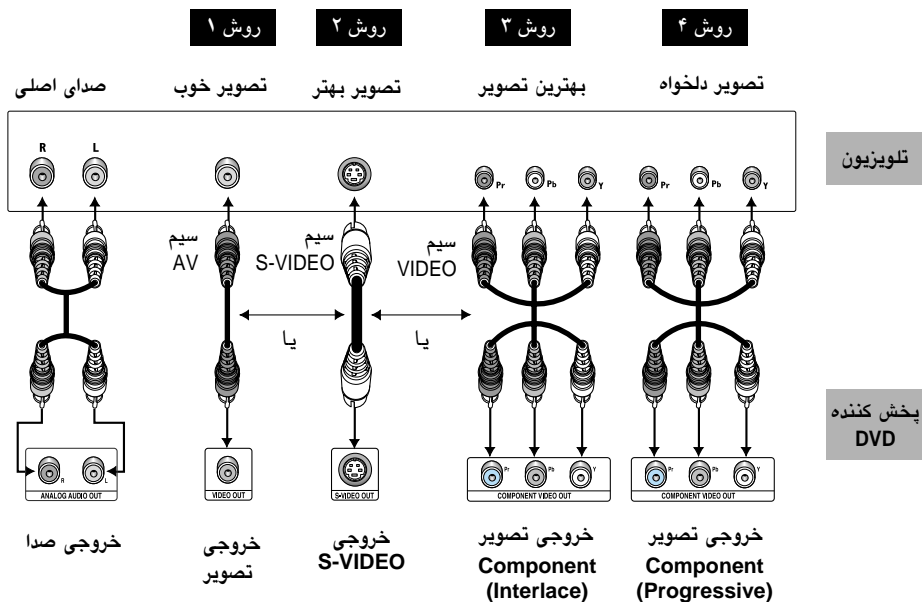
روش ۱
روش ۲
روش ۳
روش ۴

صدای اصلی
تصویر خوب
تصویر بهتر
بهترین تصویر
تصویر دلخواه

تلویزیون

R L

Pr Pb Y
Pr Pb Y

سیم AV
سیم S-VIDEO
سیم VIDEO

یا
یا

پخش کننده DVD

ANALOG AUDIO OUT
R L
VIDEO OUT
S-VIDEO OUT
COMPONENT VIDEO OUT
Pr Pb Y
COMPONENT VIDEO OUT
Pr Pb Y

خروجی صدا
خروجی تصویر
خروجی S-VIDEO
خروجی تصویر Component (Interlace)
خروجی تصویر Component (Progressive)